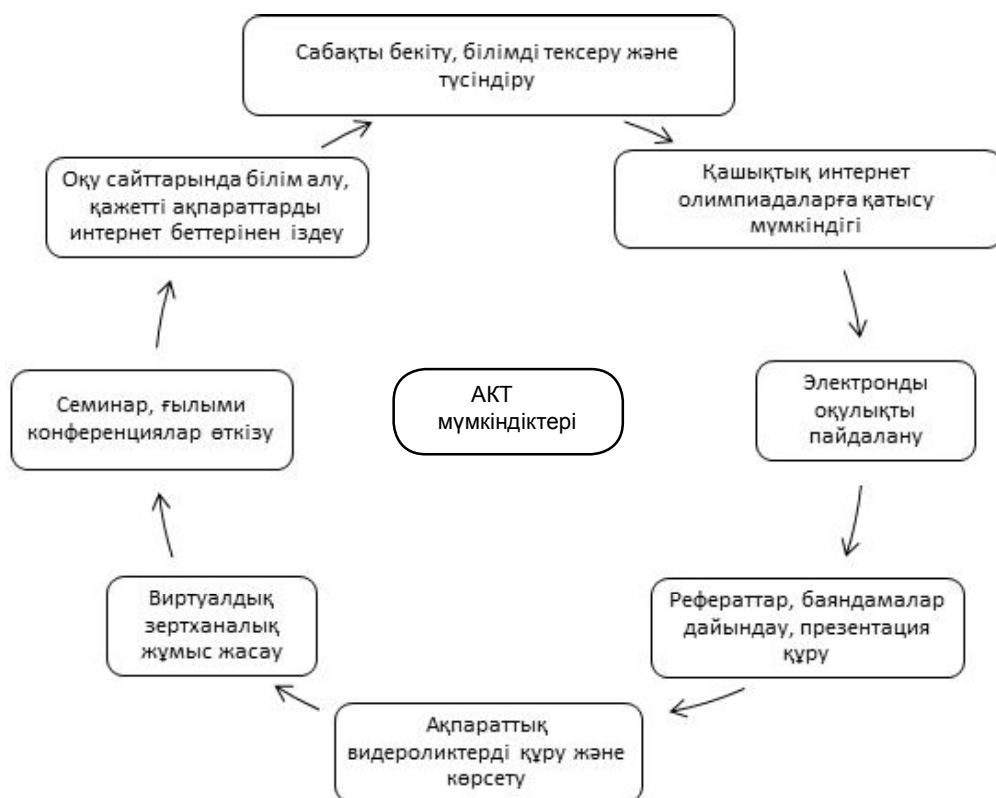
Сабақты бекіту, білімді тексеру және түсіндіру

Қашықтық интернет олимпиадаларға қатысу мүмкіндігі

Электронды оқулықты пайдалану

Рефераттар, баяндамалар дайындау, презентация құру

Ақпараттық видероликтерді құру және көрсету

Виртуалдық зертханалық жұмыс жасау

Семинар, ғылыми конференциялар өткізу

Оқу сайттарында білім алу, қажетті ақпараттарды интернет беттерінен іздеу

АКТ мүмкіндіктері